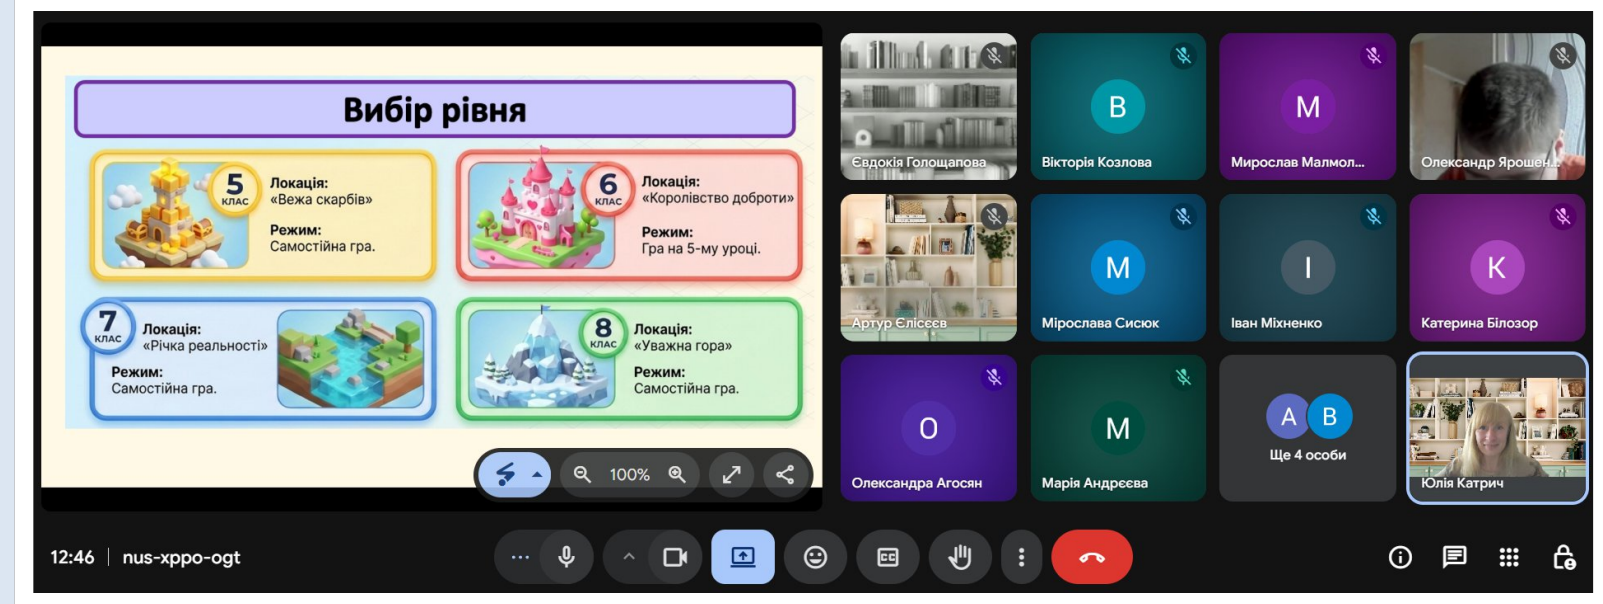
Вибір рівня

5 клас
Локація:
«Вежа скарбів»
Режим:
Самостійна гра.

6 клас
Локація:
«Королівство доброти»
Режим:
Гра на 5-му уроці.

7 клас
Локація:
«Річка реальності»
Режим:
Самостійна гра.

8 клас
Локація:
«Уважна гора»
Режим:
Самостійна гра.

100%

Євдокія Голощапова
B
Вікторія Козлова
M
Мирослав Малмол...
Олександр Ярошенко
Артур Єлісєєв
M
Мірослава Сисюк
I
Іван Міхненко
K
Катерина Білозор
O
Олександра Агосян
M
Марія Андрєєва
A B
Ще 4 особи
Юлія Катрич

12:46 | nus-xppo-ogt